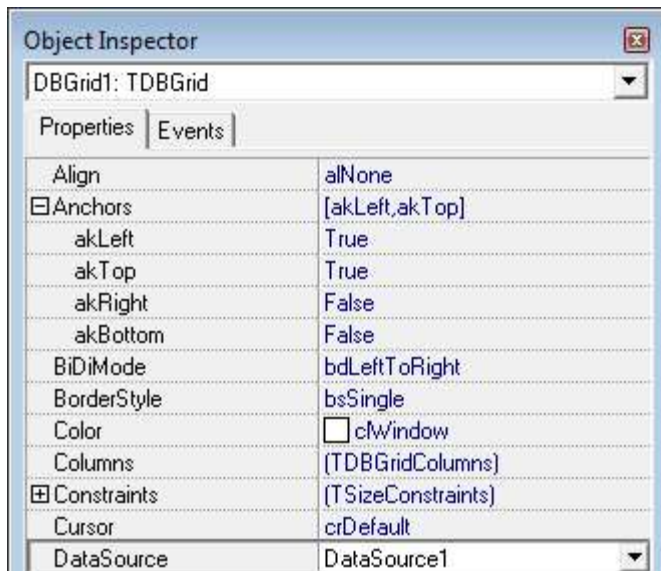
Object Inspector

DBGrid1: TDBGrid

Properties | Events

| | |
|---|---|
| Align | alNone |
| ⊟Anchors | [akLeft,akTop] |
| akLeft | True |
| akTop | True |
| akRight | False |
| akBottom | False |
| BiDiMode | bdLeftToRight |
| BorderStyle | bsSingle |
| Color | clWindow |
| Columns | (TDBGridColumns) |
| ⊞Constraints | (TSizeConstraints) |
| Cursor | crDefault |
| DataSource | DataSource1 |